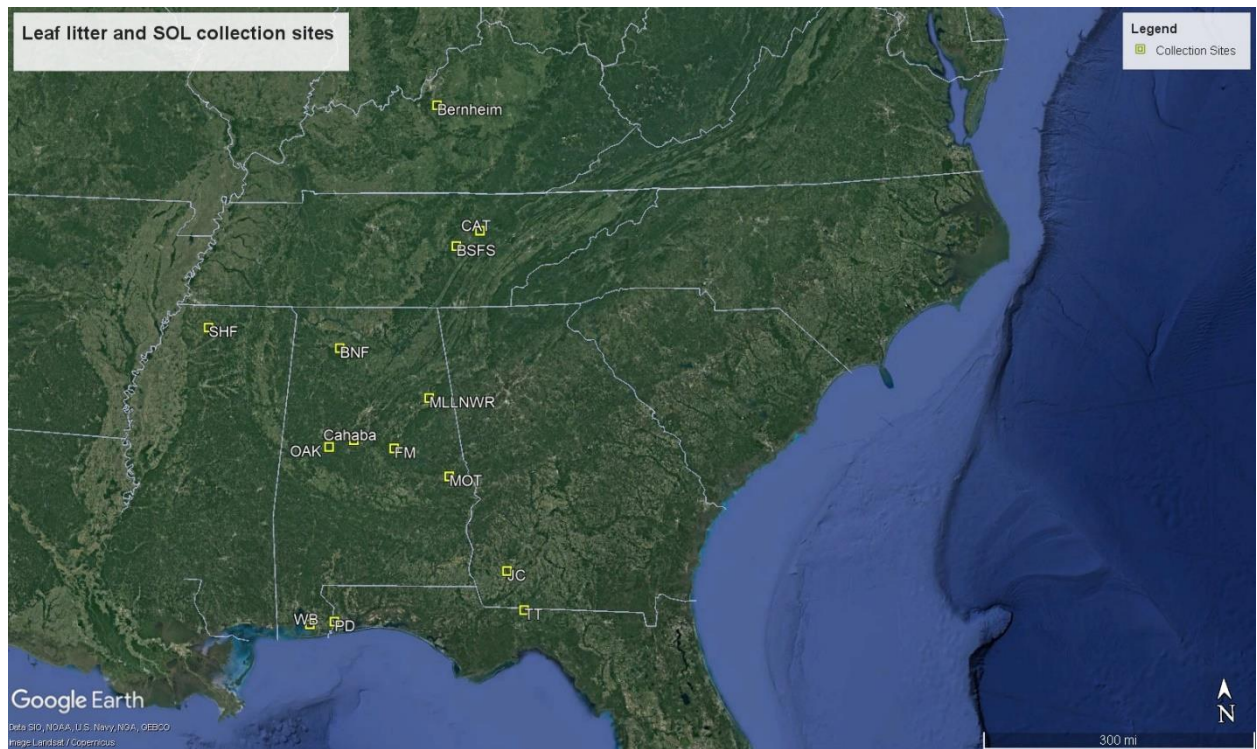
Leaf litter and SOL collection sites

Legend
Collection Sites

Bernheim
CAT
BSFS
SHF
BNF
MLLNWR
Cahaba
OAK
FM
MOT
JC
TT
WB
PD

Google Earth
Data SIO, NOAA, U.S. Navy, NGA, GEBCO
Image Landsat / Copernicus

N
300 mi